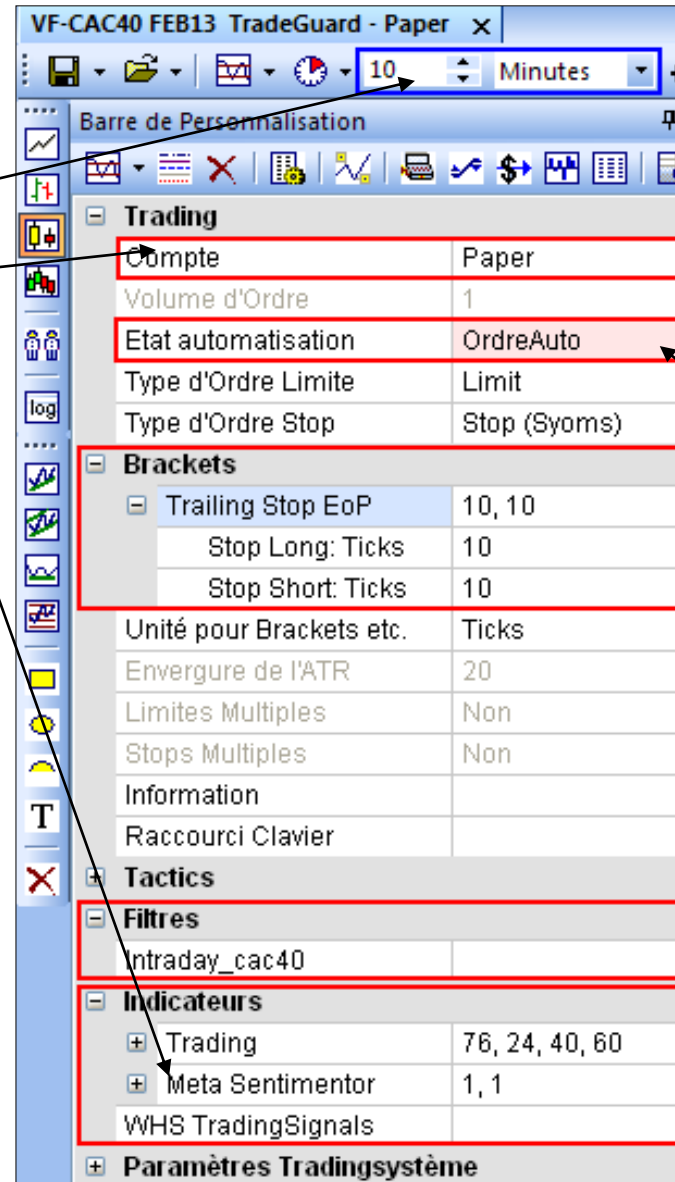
VF-CAC40 FEB13 TradeGuard - Paper ×

10 Minutes

Barre de Personnalisation

log

T

Trading

| | |
|---|---|
| Compte | Paper |
| Volume d'Ordre | 1 |
| Etat automatisation | OrdreAuto |
| Type d'Ordre Limite | Limit |
| Type d'Ordre Stop | Stop (Syoms) |

Brackets

| | |
|---|---|
| Trailing Stop EoP | 10, 10 |
| Stop Long: Ticks | 10 |
| Stop Short: Ticks | 10 |
| Unité pour Brackets etc. | Ticks |
| Envergure de l'ATR | 20 |
| Limites Multiples | Non |
| Stops Multiples | Non |
| Information | |
| Raccourci Clavier | |

Tactics

Filtres

Intraday_cac40

Indicateurs

| | |
|---|---|
| Trading | 76, 24, 40, 60 |
| Meta Sentimentor | 1, 1 |
| WHS TradingSignals | |

Paramètres Tradingsystème